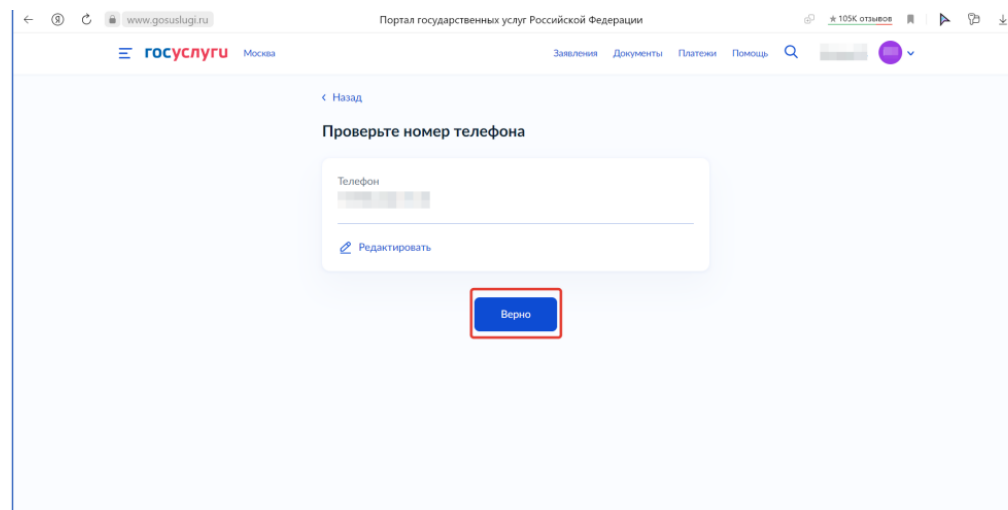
www.gosuslugi.ru

Портал государственных услуг Российской Федерации

★ 105K отзывов

госуслуги Москва

Заявления Документы Платежи Помощь

‹ Назад

Проверьте номер телефона

Телефон

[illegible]

Редактировать

Верно